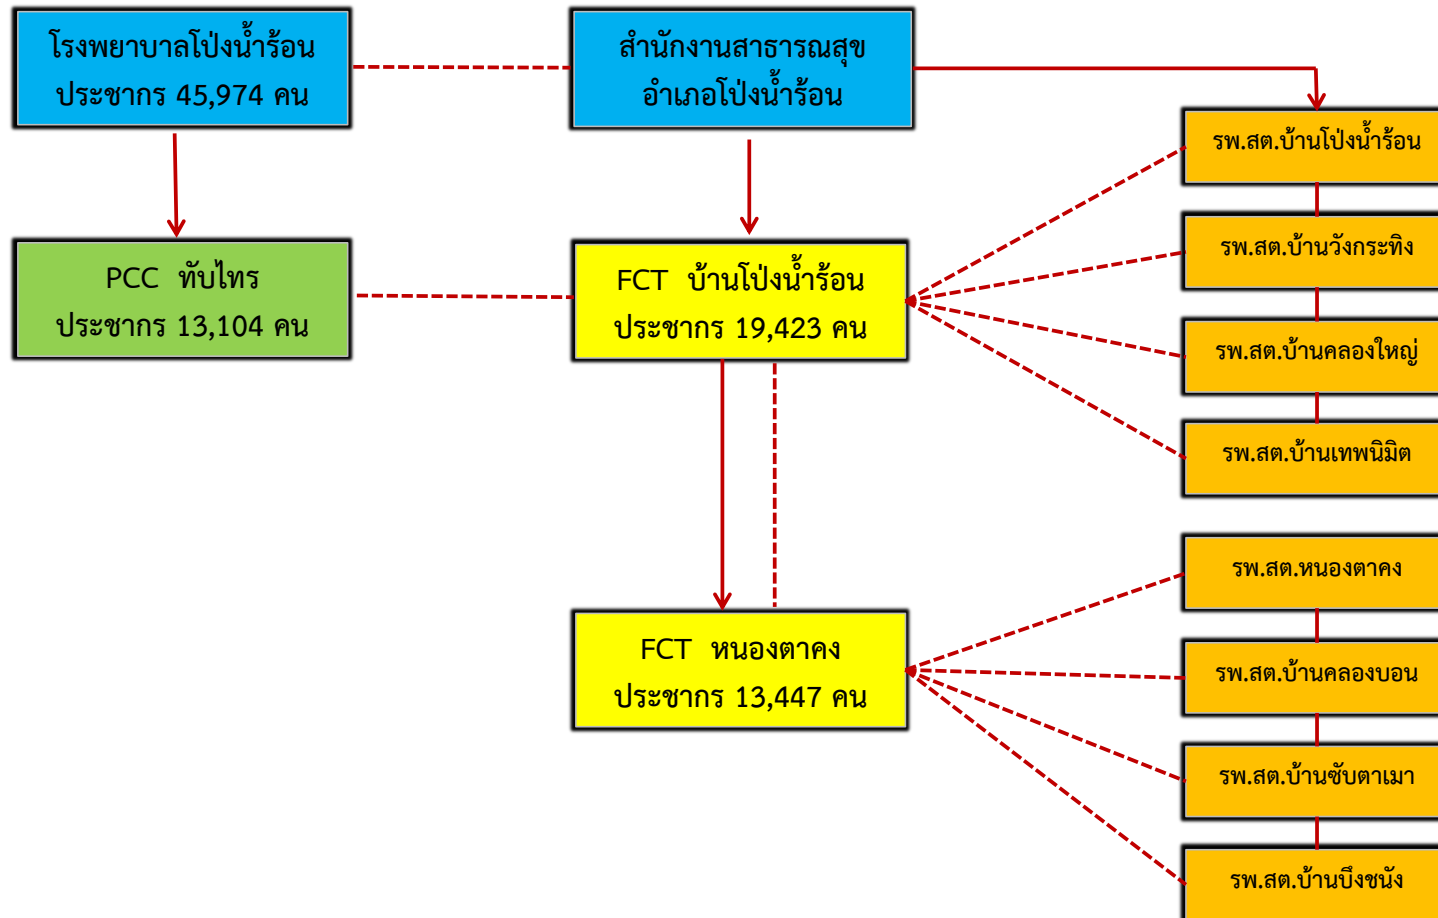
โรงพยาบาลโป่งน้ำร้อน
ประชากร 45,974 คน

สำนักงานสาธารณสุข
อำเภอโป่งน้ำร้อน

รพ.สต.บ้านโป่งน้ำร้อน

PCC ทับไทร
ประชากร 13,104 คน

FCT บ้านโป่งน้ำร้อน
ประชากร 19,423 คน

รพ.สต.บ้านวังกระทิง

รพ.สต.บ้านคลองใหญ่

รพ.สต.บ้านเทพนิมิต

FCT หนองตาคง
ประชากร 13,447 คน

รพ.สต.หนองตาคง

รพ.สต.บ้านคลองบอน

รพ.สต.บ้านซับตาเมา

รพ.สต.บ้านบึงชนัง